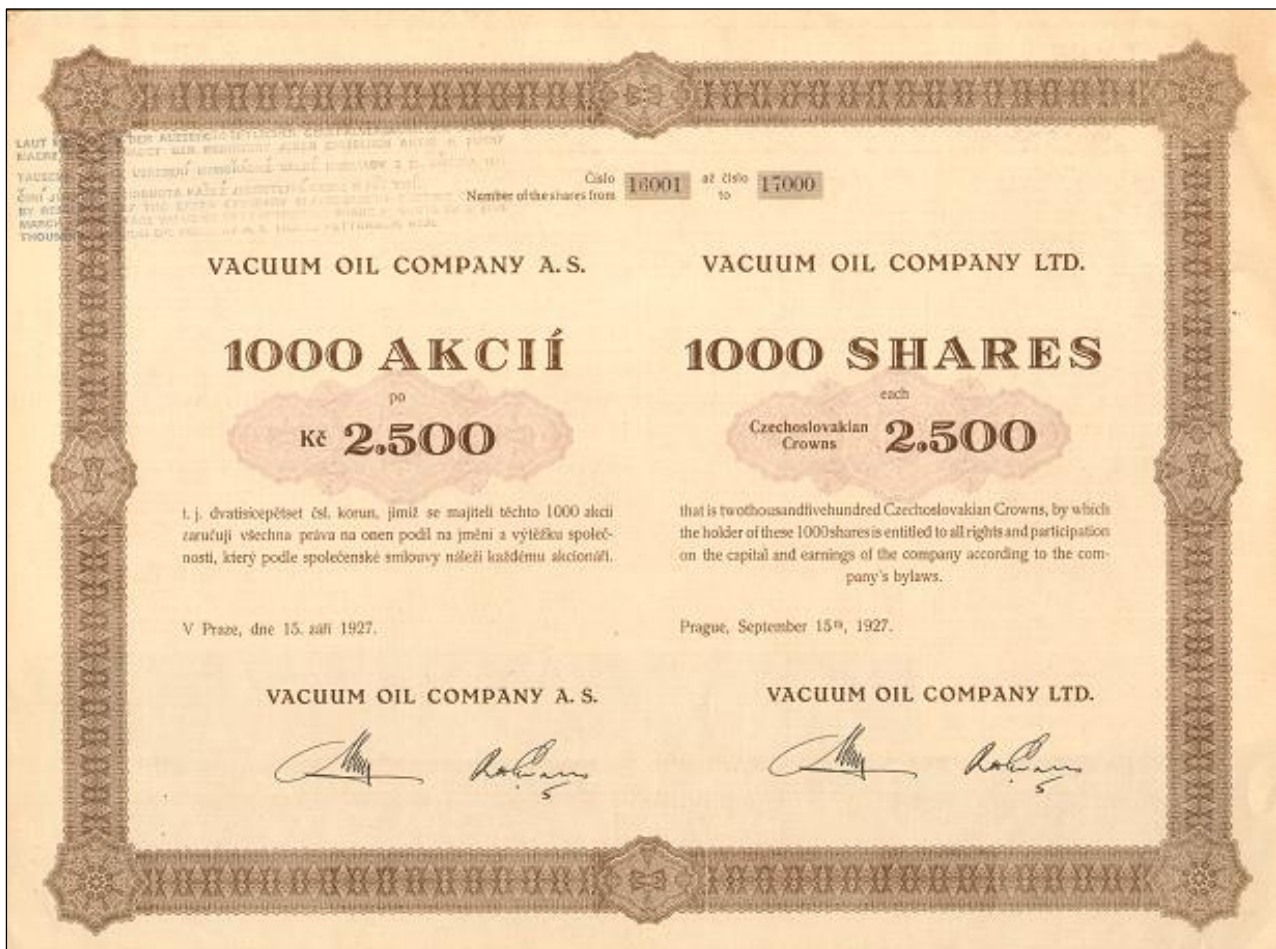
LAUT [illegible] DER AUSSERORDENTLICHEN GENERALVERSAMMLUNG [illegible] KAERE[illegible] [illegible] BEDEUTET DER NOMINALWERT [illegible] AKTIE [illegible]
TAUSEN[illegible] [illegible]
ČINÍ J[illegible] HODNOTA KAŽDÉ AKCIE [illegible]
BY RE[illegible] OF THE EXTRA ORDINARY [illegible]
MARC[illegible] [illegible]
THOUS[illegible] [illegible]

Číslo
Number of the shares from 16001 až číslo
to 17000

VACUUM OIL COMPANY A. S.

1000 AKCIÍ

po

Kč 2.500

t. j. dvatisicepětset čsl. korun, jimiž se majiteli těchto 1000 akcii zaručují všechna práva na onen podíl na jmění a výtěžku společnosti, který podle společenské smlouvy náleží každému akcionáři.

V Praze, dne 15. září 1927.

VACUUM OIL COMPANY A. S.

VACUUM OIL COMPANY LTD.

1000 SHARES

each

Czechoslovakian Crowns 2.500

that is twothousandfivehundred Czechoslovakian Crowns, by which the holder of these 1000shares is entitled to all rights and participation on the capital and earnings of the company according to the company's bylaws.

Prague, September 15th, 1927.

VACUUM OIL COMPANY LTD.